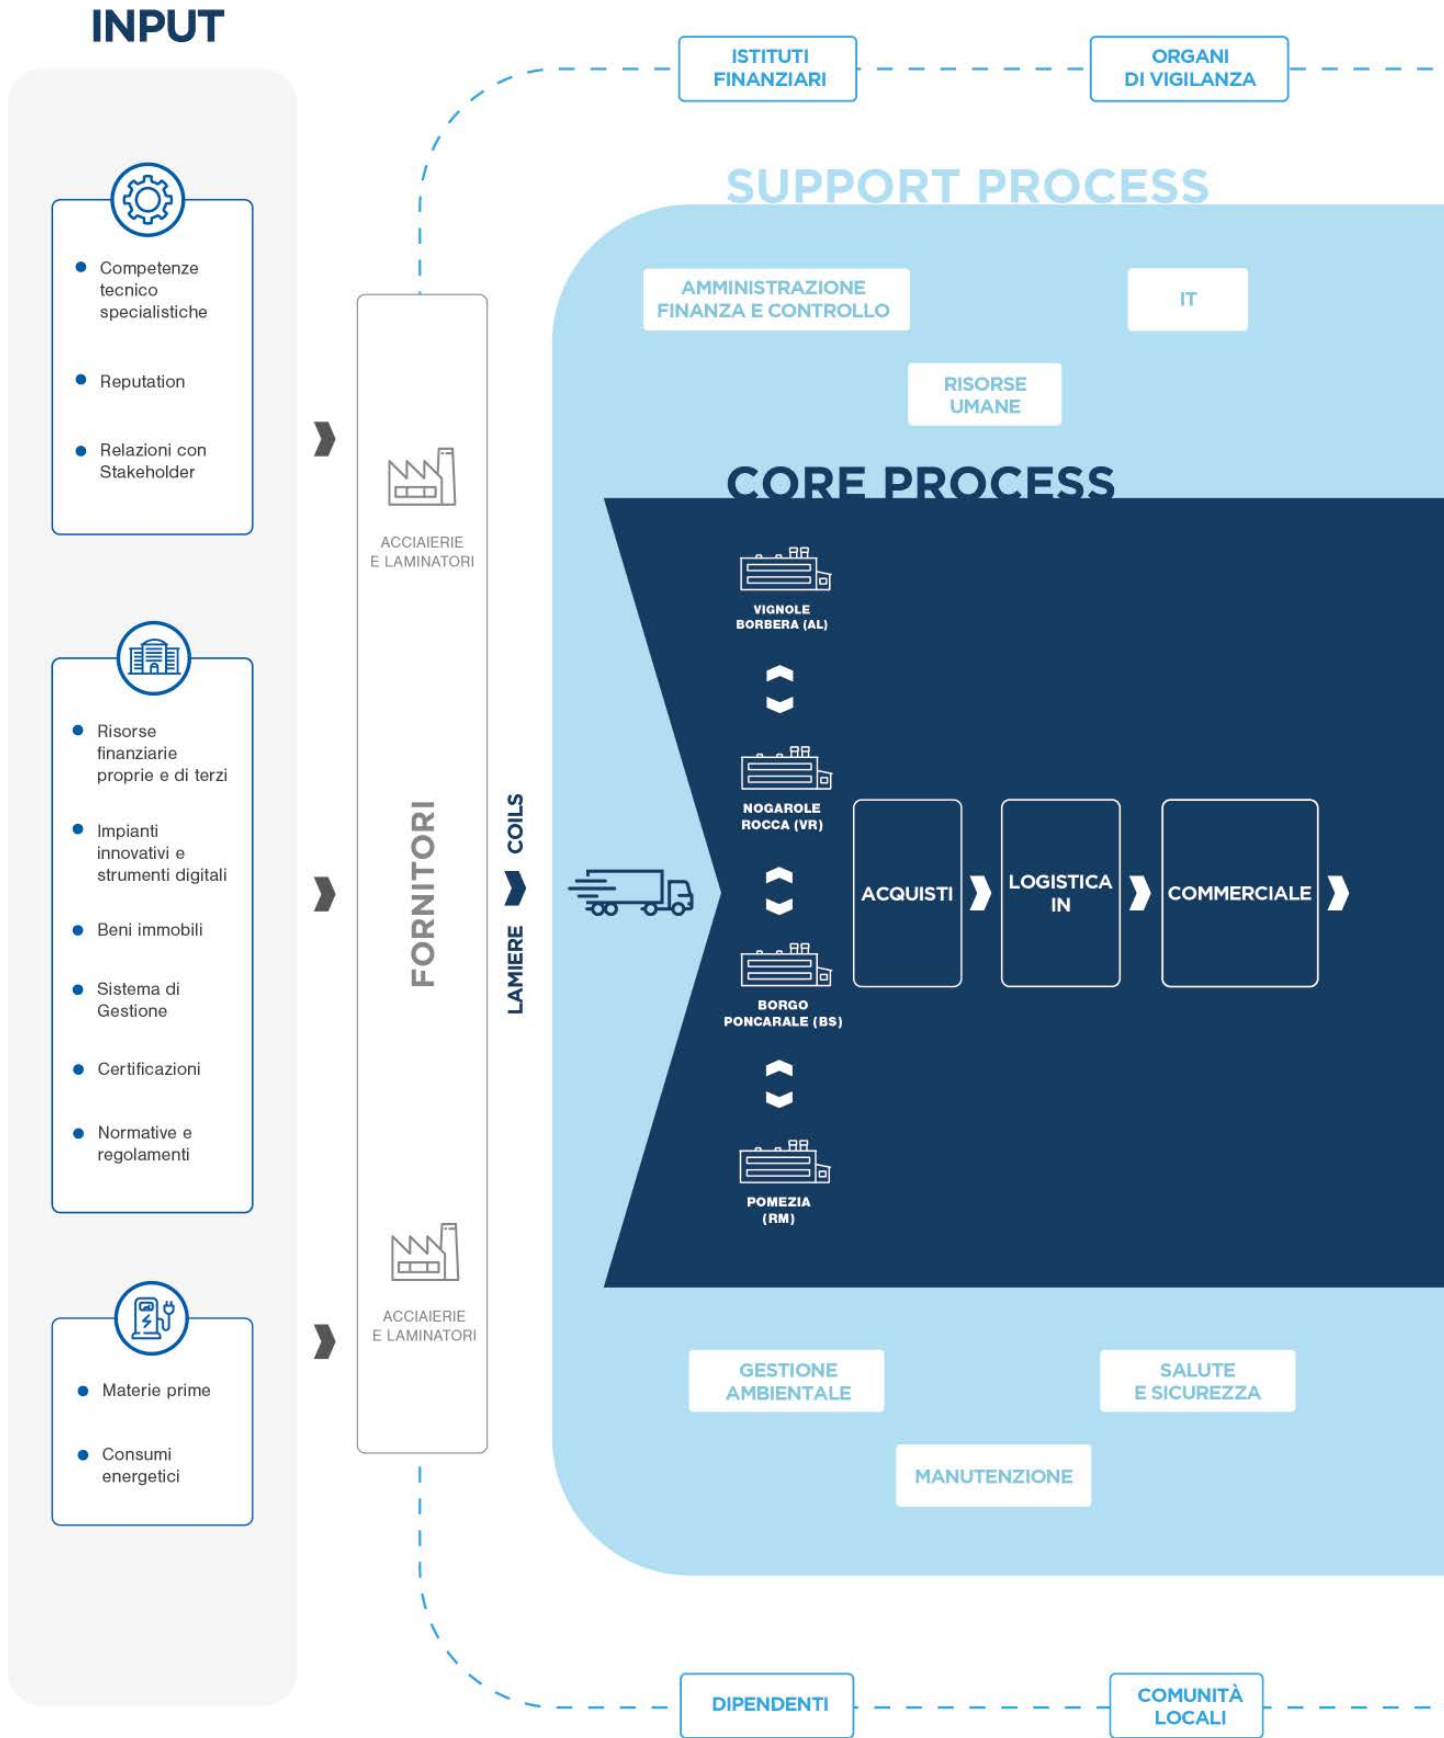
INPUT

ISTITUTI FINANZIARI

ORGANI DI VIGILANZA

SUPPORT PROCESS

- Competenze tecnico specialistiche
- Reputation
- Relazioni con Stakeholder

AMMINISTRAZIONE FINANZA E CONTROLLO

IT

RISORSE UMANE

ACCIAIERIE E LAMINATORI

CORE PROCESS

VIGNOLE BORBERA (AL)

- Risorse finanziarie proprie e di terzi
- Impianti innovativi e strumenti digitali
- Beni immobili
- Sistema di Gestione
- Certificazioni
- Normative e regolamenti

FORNITORI

COILS

LAMIERE

NOGAROLE ROCCA (VR)

ACQUISTI

LOGISTICA IN

COMMERCIALE

BORGO PONCARALE (BS)

POMEZIA (RM)

ACCIAIERIE E LAMINATORI

- Materie prime
- Consumi energetici

GESTIONE AMBIENTALE

SALUTE E SICUREZZA

MANUTENZIONE

DIPENDENTI

COMUNITÀ LOCALI